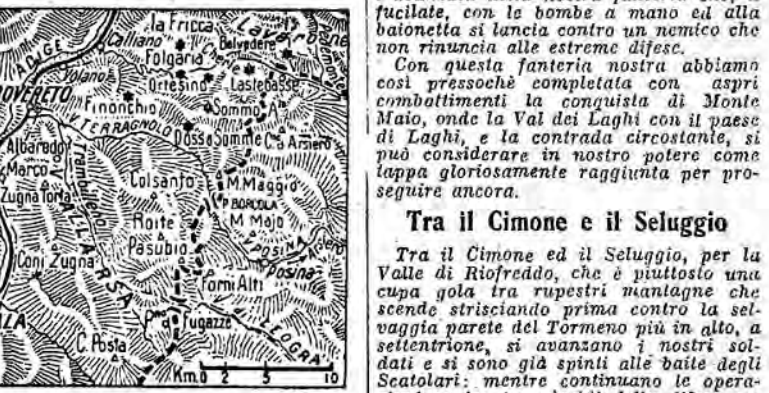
la Fricca
Lavarone
ADIGE
Calliano
Belvedere
Folgaria
Volano
Ortesino
Lastebasse
ROVERETO
Finonchio
Sommo A.
TERRAGNOLO
Dosso
Somme
C. Arsiero
Albaredo
Marco
Colsanto
M. Maggio
Zugna Torta
BORCOLA
Roite
M. Majo
Pasubio
POSINA
Coni Zugna
Posina
Forni Alti
Fugazze
C. Posta
LEOGRA
Km 0 2 5 10

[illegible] fucilate, con le bombe a mano ed alla baionetta si lancia contro un nemico che non rinuncia alle estreme difese.

Con questa fanteria nostra abbiamo così pressochè completata con aspri combattimenti la conquista di Monte Maio, onde la Val dei Laghi con il paese di Laghi, e la contrada circostante, si può considerare in nostro potere come tappa gloriosamente raggiunta per proseguire ancora.

Tra il Cimone e il Seluggio

Tra il Cimone ed il Seluggio, per la Valle di Riofreddo, che è piuttosto una cupa gola tra rupestri montagne che scende strisciando prima contro la selvaggia parete del Tormeno più in alto, a settentrione, si avanzano i nostri soldati e si sono già spinti alle baite degli Scatolari: mentre continuano le opera-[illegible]